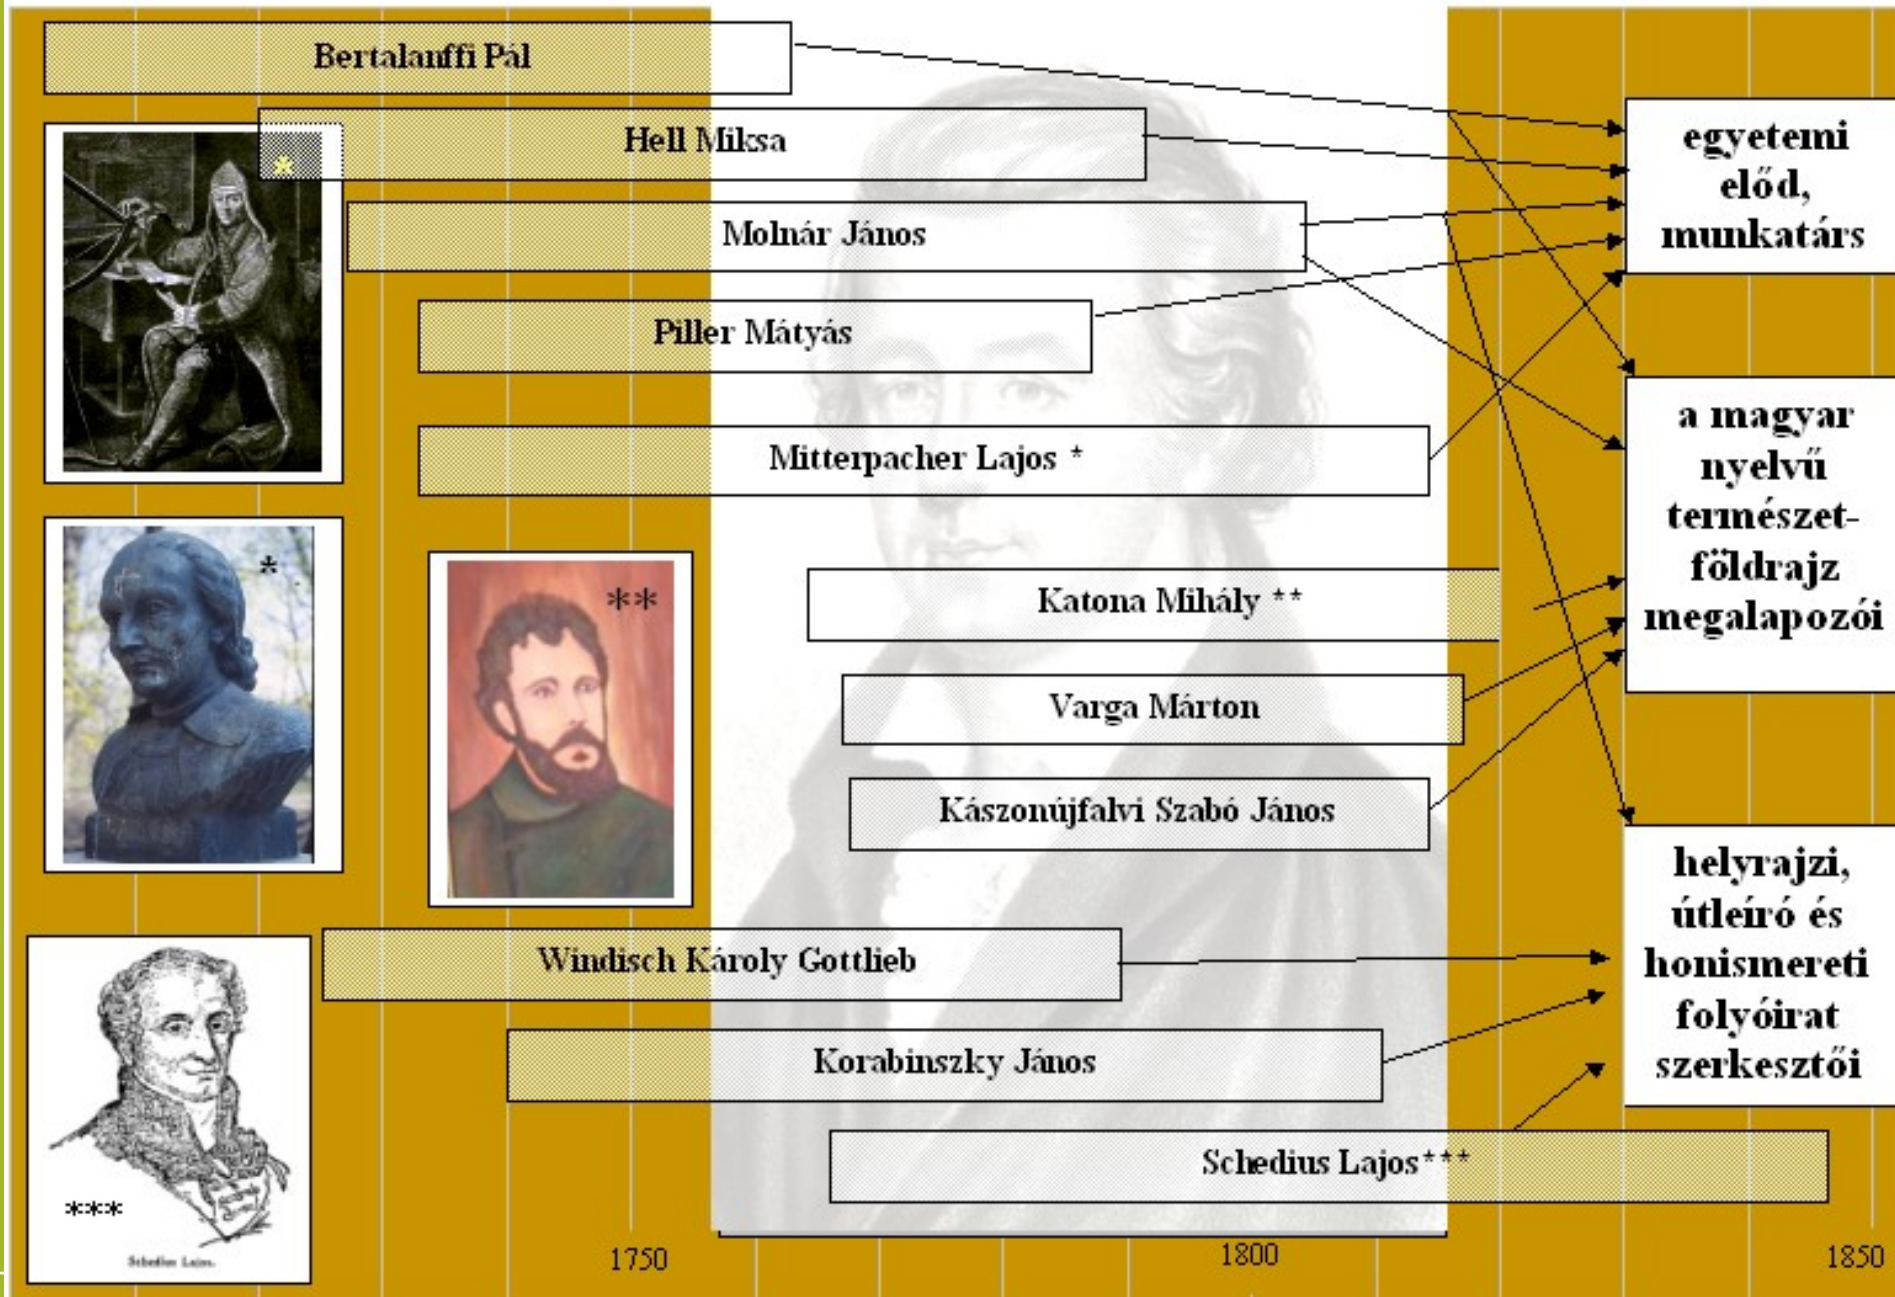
Bertalanffi Pál

Hell Miksa

*

Molnár János

Piller Mátyás

Mitterpacher Lajos *

*

**

Katona Mihály **

Varga Márton

Kászonújfalvi Szabó János

Windisch Károly Gottlieb

Korabinszky János

Schedius Lajos***

***

Schedius Lajos.

egyetemi elődd, munkatárs

a magyar nyelvű természetföldrajz megalapozói

helyrajzi, útleíró és honismereti folyóirat szerkesztői

1750

1800

1850